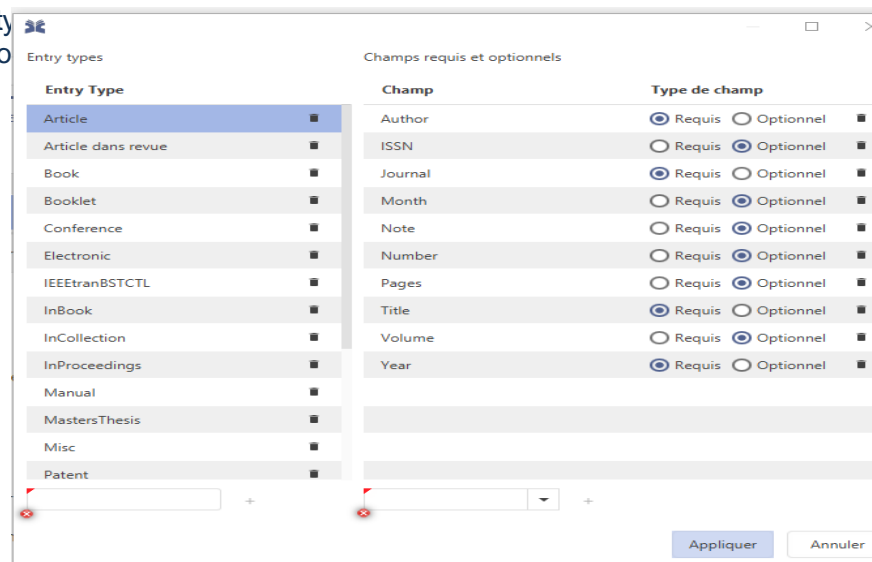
Entry types

| Entry Type |
|---|
| Article |
| Article dans revue |
| Book |
| Booklet |
| Conference |
| Electronic |
| IEEEtranBSTCTL |
| InBook |
| InCollection |
| InProceedings |
| Manual |
| MastersThesis |
| Misc |
| Patent |

+

Champs requis et optionnels

| Champ | Type de champ |
|---|---|
| Author | Requis Optionnel |
| ISSN | Requis Optionnel |
| Journal | Requis Optionnel |
| Month | Requis Optionnel |
| Note | Requis Optionnel |
| Number | Requis Optionnel |
| Pages | Requis Optionnel |
| Title | Requis Optionnel |
| Volume | Requis Optionnel |
| Year | Requis Optionnel |

+

Appliquer Annuler